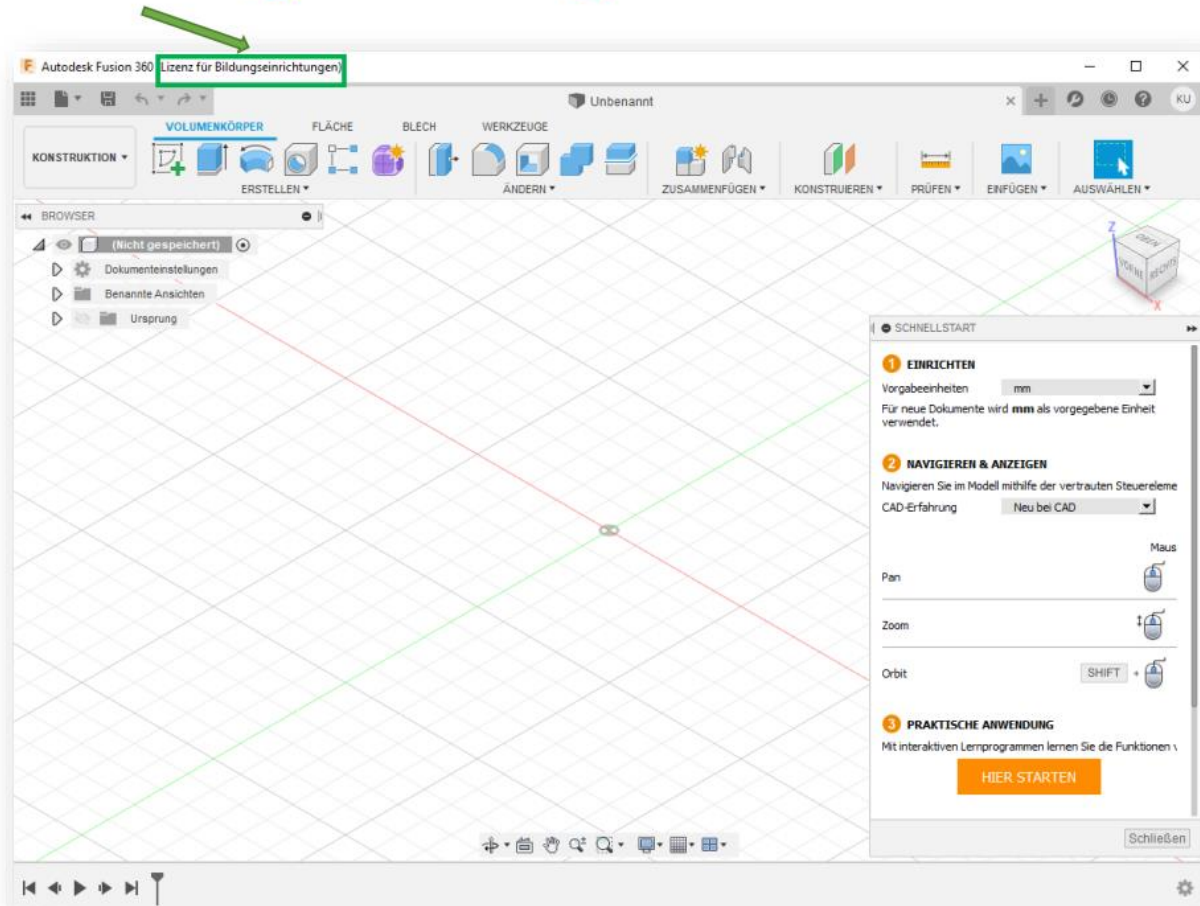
Autodesk Fusion 360 (Lizenz für Bildungseinrichtungen)

Unbenannt

KU

VOLUMENKÖRPER FLÄCHE BLECH WERKZEUGE

KONSTRUKTION ▾

ERSTELLEN ▾ ÄNDERN ▾ ZUSAMMENFÜGEN ▾ KONSTRUIEREN ▾ PRÜFEN ▾ EINFÜGEN ▾ AUSWÄHLEN ▾

BROWSER

(Nicht gespeichert)

Dokumenteinstellungen

Benannte Ansichten

Ursprung

OBEN VORNE RECHTS

SCHNELLSTART

1 EINRICHTEN

Vorgabeeinheiten mm

Für neue Dokumente wird **mm** als vorgegebene Einheit verwendet.

2 NAVIGIEREN & ANZEIGEN

Navigieren Sie im Modell mithilfe der vertrauten Steuereleme

CAD-Erfahrung Neu bei CAD

Maus

Pan

Zoom

Orbit SHIFT +

3 PRAKTISCHE ANWENDUNG

Mit interaktiven Lernprogrammen lernen Sie die Funktionen v

HIER STARTEN

Schließen